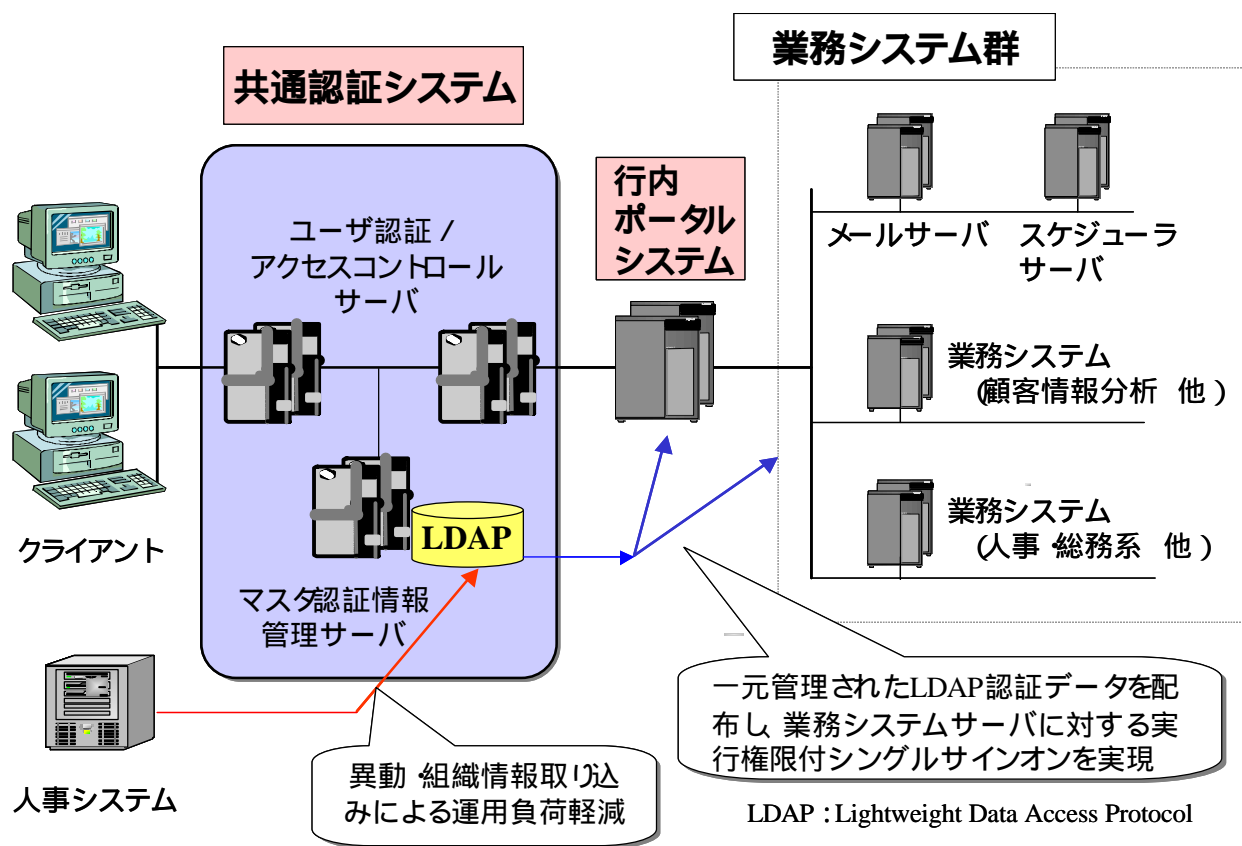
業務システム群

共通認証システム

行内
ポータル
システム

ユーザ認証 /
アクセスコントロール
サーバ

メールサーバ

スケジューラ
サーバ

業務システム
(顧客情報分析　他 )

業務システム
(人事　総務系　他 )

LDAP

クライアント

マスタ認証情報
管理サーバ

人事システム

一元管理されたLDAP認証データを配布し、業務システムサーバに対する実行権限付シングルサインオンを実現

異動 組織情報取り込みによる運用負荷軽減

LDAP：Lightweight Data Access Protocol